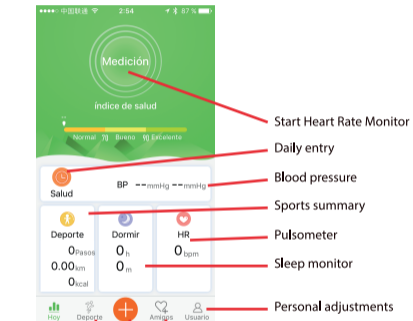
中国联通 2:54 87 %

Medición

Índice de salud

Normal 70 Bueno 90 Excelente

Salud

BP --mmHg --mmHg

Deporte
0Pasos
0.00km
0kcal

Dormir
0h
0m

HR
0bpm

Hoy Deporte Amigos Usuario

Start Heart Rate Monitor

Daily entry

Blood pressure

Sports summary

Pulsometer

Sleep monitor

Personal adjustments